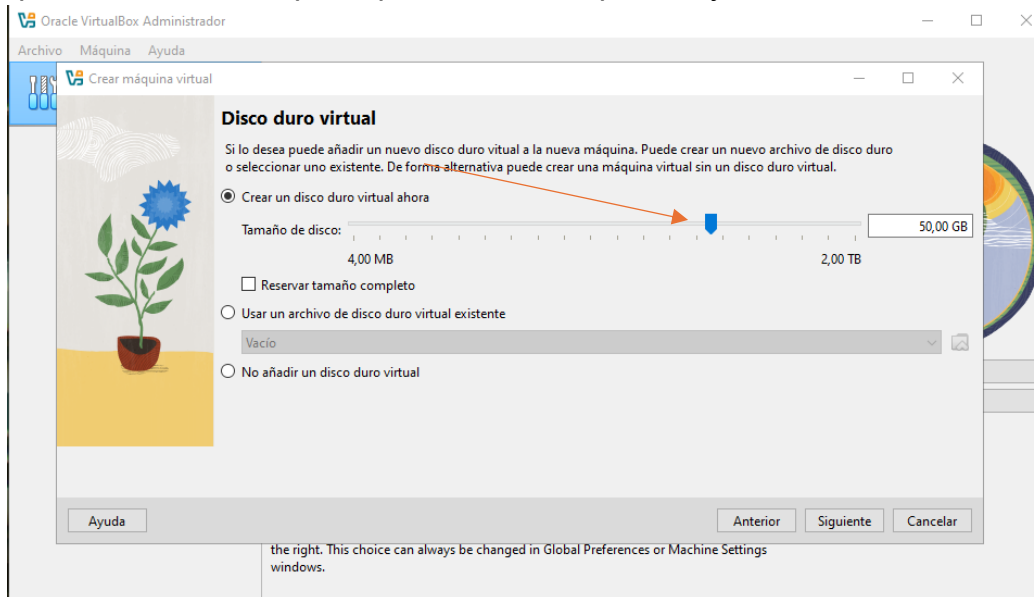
Oracle VirtualBox Administrador

Archivo Máquina Ayuda

Crear máquina virtual

Disco duro virtual

Si lo desea puede añadir un nuevo disco duro vitual a la nueva máquina. Puede crear un nuevo archivo de disco duro o seleccionar uno existente. De forma alternativa puede crear una máquina virtual sin un disco duro virtual.

Crear un disco duro virtual ahora

Tamaño de disco:

50,00 GB

4,00 MB

2,00 TB

Reservar tamaño completo

Usar un archivo de disco duro virtual existente

Vacío

No añadir un disco duro virtual

Ayuda

Anterior

Siguiente

Cancelar

the right. This choice can always be changed in Global Preferences or Machine Settings windows.